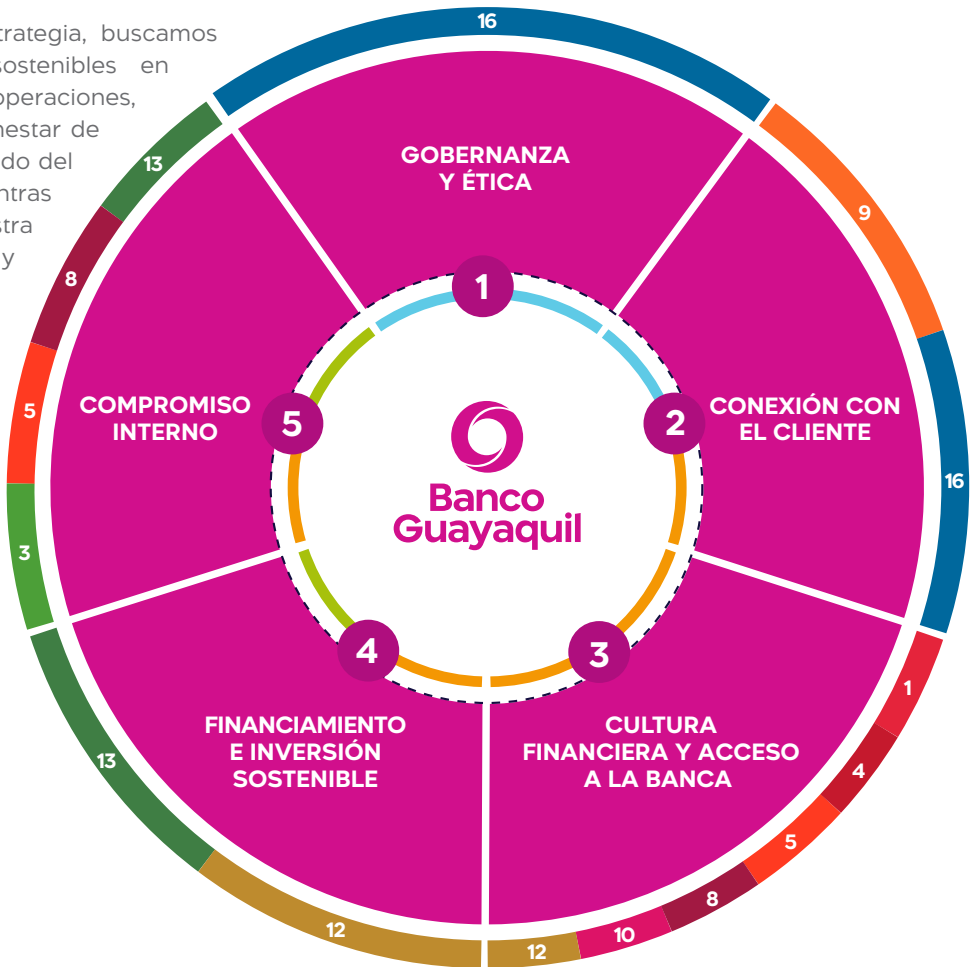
trategia, buscamos
sostenibles en
operaciones,
nestar de
do del
ntras
stra
y

16

GOBERNANZA Y ÉTICA

9

1

CONEXIÓN CON EL CLIENTE

2

16

1

4

3

CULTURA FINANCIERA Y ACCESO A LA BANCA

5

8

10

12

4

FINANCIAMIENTO E INVERSIÓN SOSTENIBLE

12

13

3

5

COMPROMISO INTERNO

5

8

13

Banco Guayaquil